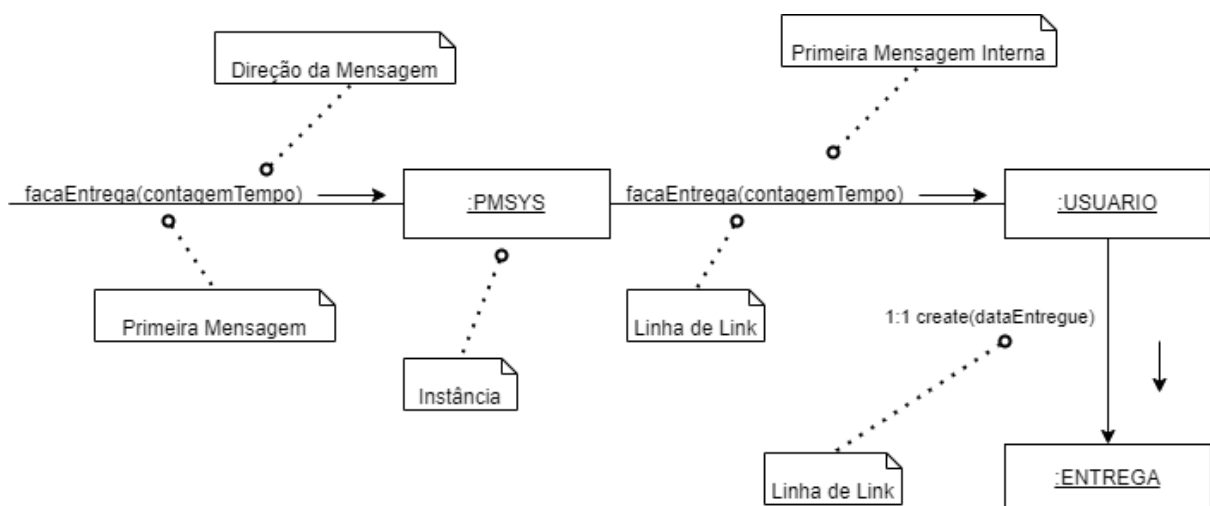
Direção da Mensagem

Primeira Mensagem Interna

facaEntrega(contagemTempo)

:PMSYS

facaEntrega(contagemTempo)

:USUARIO

Primeira Mensagem

Instância

Linha de Link

1:1 create(dataEntregue)

Linha de Link

:ENTREGA